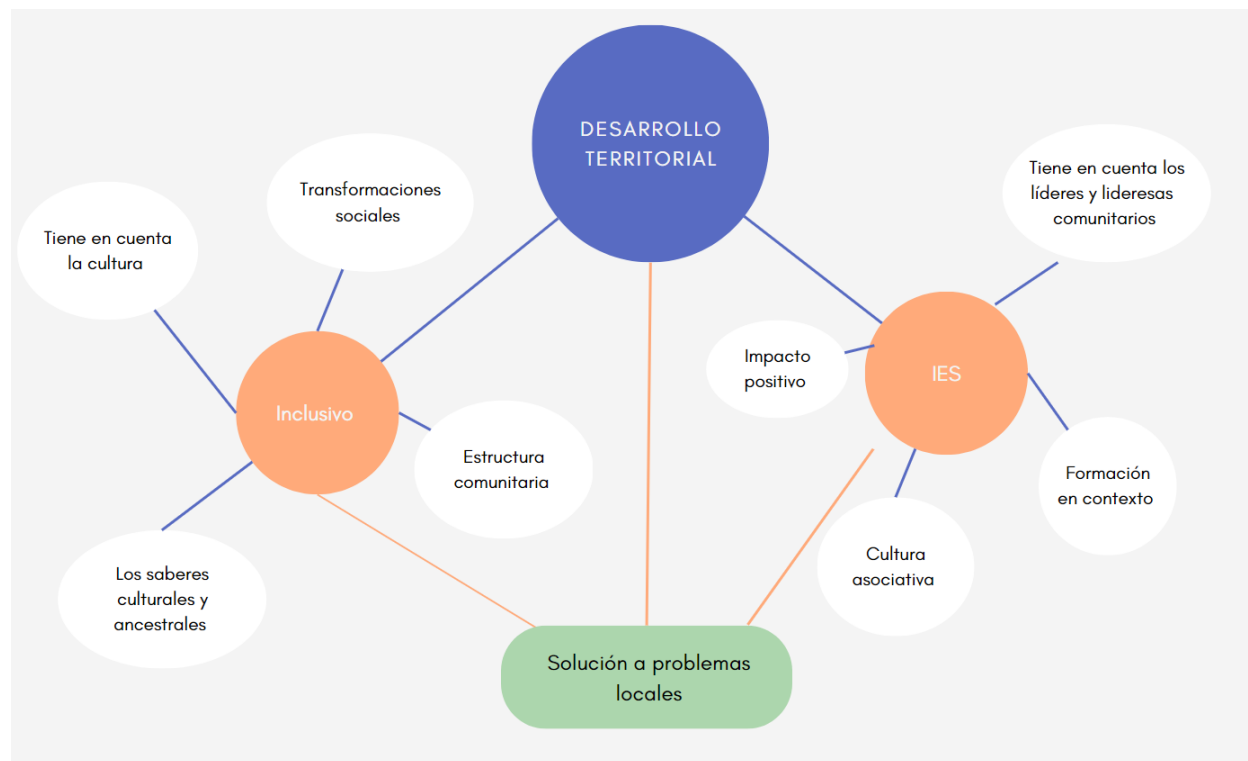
DESARROLLO TERRITORIAL

Transformaciones sociales

Tiene en cuenta la cultura

Inclusivo

Estructura comunitaria

Los saberes culturales y ancestrales

Tiene en cuenta los líderes y lideresas comunitarios

Impacto positivo

IES

Formación en contexto

Cultura asociativa

Solución a problemas locales